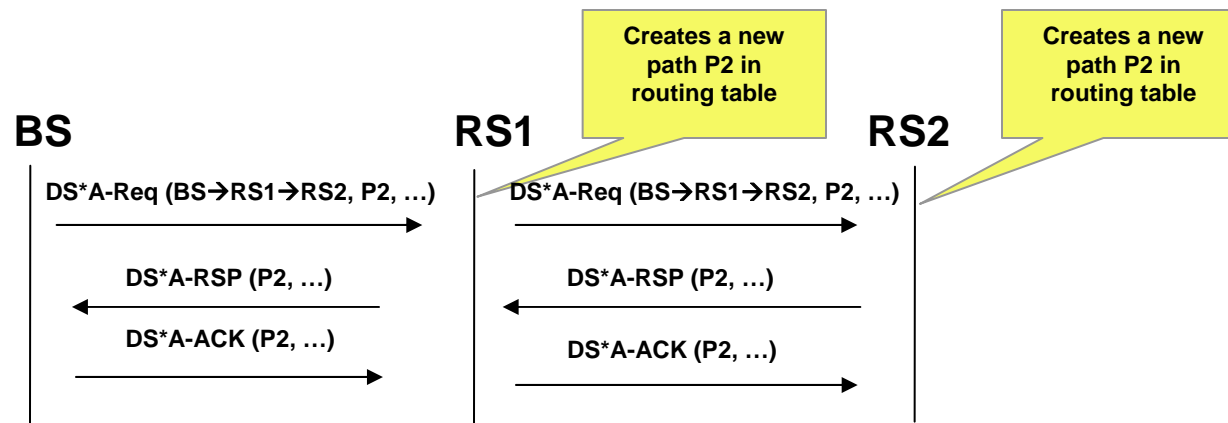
Creates a new path P2 in routing table

Creates a new path P2 in routing table

BS

RS1

RS2

DS*A-Req (BS→RS1→RS2, P2, …)

DS*A-Req (BS→RS1→RS2, P2, …)

DS*A-RSP (P2, …)

DS*A-RSP (P2, …)

DS*A-ACK (P2, …)

DS*A-ACK (P2, …)